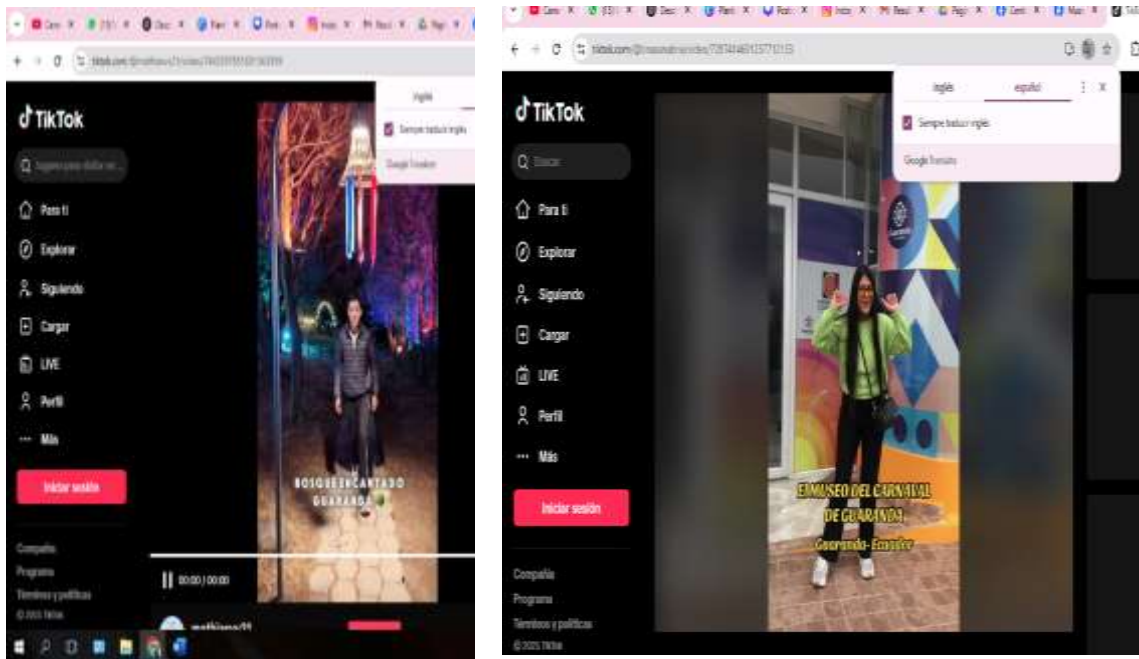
TikTok

Para ti
Explorar
Siguiendo
Cargar
LIVE
Perfil
Más

Iniciar sesión

Compañía
Programa
Términos y políticas
© 2025 TikTok

inglés
Siempre traducir inglés
Google Translate

BOSQUE ENCANTADO
GUARANDA

00:00 / 00:00

mathiano21

TikTok

Buscar

Para ti
Explorar
Siguiendo
Cargar
LIVE
Perfil
Más

Iniciar sesión

Compañía
Programa
Términos y políticas
© 2025 TikTok

inglés
español
Siempre traducir inglés
Google Translate

El MUSEO DEL CARNAVAL
DE GUARANDA
Guaranda- Ecuador